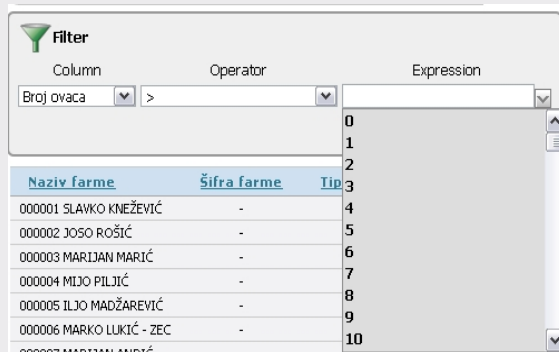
Filter

Column Operator Expression

Broj ovaca >

0
1
2
3
4
5
6
7
8
9
10

| Naziv farme | Šifra farme | Tip |
|---|---|---|
| 000001 SLAVKO KNEŽEVIĆ | - | |
| 000002 JOSO ROŠIĆ | - | |
| 000003 MARIJAN MARIĆ | - | |
| 000004 MIJO PILJIĆ | - | |
| 000005 ILJO MADŽAREVIĆ | - | |
| 000006 MARKO LUKIĆ - ZEC | - | |
| 000007 MARIJAN ANDRIĆ | | |